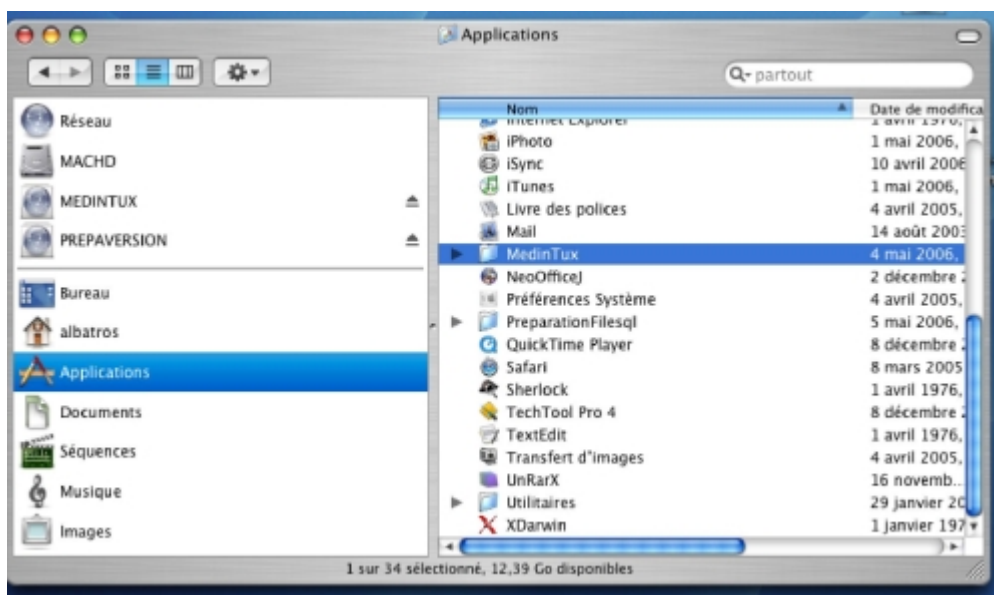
Applications

partout

Réseau
MACHD
MEDINTUX
PREPAVERSION
Bureau
albatros
Applications
Documents
Séquences
Musique
Images

| Nom | Date de modifica |
|---|---|
| Internet Explorer | 1 avril 1976, |
| iPhoto | 1 mai 2006, |
| iSync | 10 avril 2006 |
| iTunes | 1 mai 2006, |
| Livre des polices | 4 avril 2005, |
| Mail | 14 août 2003 |
| MedinTux | 4 mai 2006, |
| NeoOfficeJ | 2 décembre 2 |
| Préférences Système | 4 avril 2005, |
| PreparationFilesql | 5 mai 2006, |
| QuickTime Player | 8 décembre 2 |
| Safari | 8 mars 2005 |
| Sherlock | 1 avril 1976, |
| TechTool Pro 4 | 8 décembre 2 |
| TextEdit | 1 avril 1976, |
| Transfert d'images | 4 avril 2005, |
| UnRarX | 16 novemb. |
| Utilitaires | 29 janvier 20 |
| XDarwin | 1 janvier 197 |

1 sur 34 sélectionné, 12,39 Go disponibles